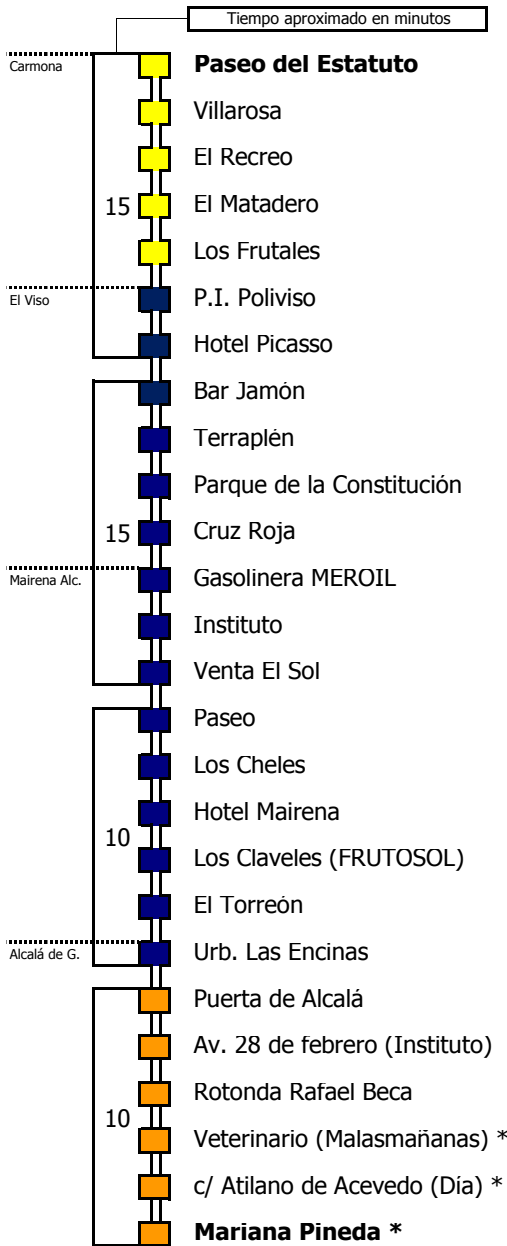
Tiempo aproximado en minutos

Carmona

**Paseo del Estatuto**

Villarosa

El Recreo

15

El Matadero

Los Frutales

El Viso

P.I. Poliviso

Hotel Picasso

Bar Jamón

Terraplén

Parque de la Constitución

15

Cruz Roja

Mairena Alc.

Gasolinera MEROIL

Instituto

Venta El Sol

Paseo

Los Cheles

Hotel Mairena

10

Los Claveles (FRUTOSOL)

El Torreón

Alcalá de G.

Urb. Las Encinas

Puerta de Alcalá

Av. 28 de febrero (Instituto)

Rotonda Rafael Beca

10

Veterinario (Malasmañanas) *

c/ Atilano de Acevedo (Día) *

**Mariana Pineda ***